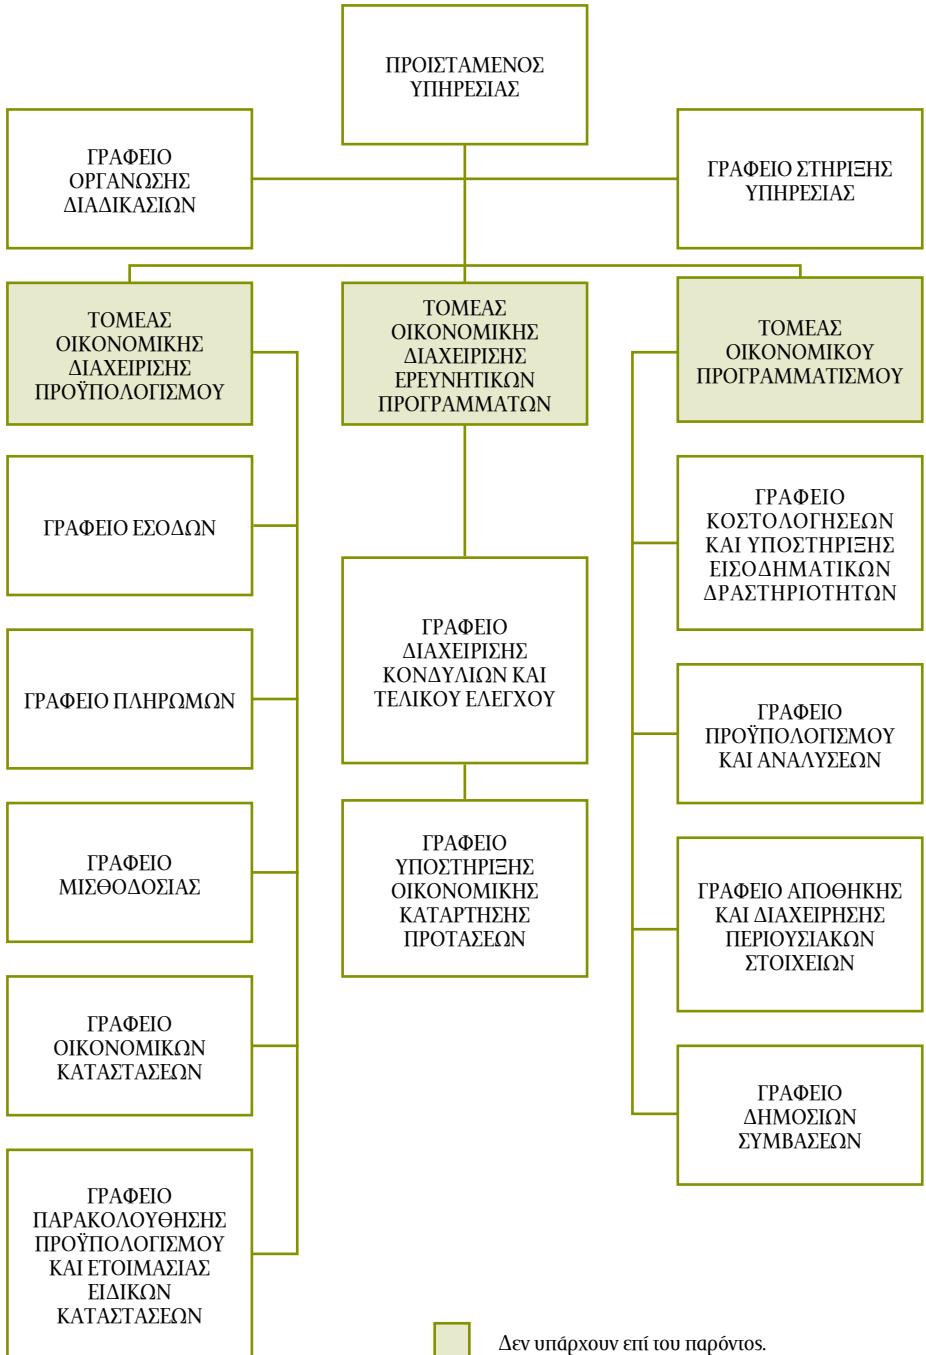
ΠΡΟΙΣΤΑΜΕΝΟΣ ΥΠΗΡΕΣΙΑΣ

ΓΡΑΦΕΙΟ ΟΡΓΑΝΩΣΗΣ ΔΙΑΔΙΚΑΣΙΩΝ

ΓΡΑΦΕΙΟ ΣΤΗΡΙΞΗΣ ΥΠΗΡΕΣΙΑΣ

ΤΟΜΕΑΣ ΟΙΚΟΝΟΜΙΚΗΣ ΔΙΑΧΕΙΡΙΣΗΣ ΠΡΟΫΠΟΛΟΓΙΣΜΟΥ

ΓΡΑΦΕΙΟ ΕΣΟΔΩΝ

ΓΡΑΦΕΙΟ ΠΛΗΡΩΜΩΝ

ΓΡΑΦΕΙΟ ΜΙΣΘΟΔΟΣΙΑΣ

ΓΡΑΦΕΙΟ ΟΙΚΟΝΟΜΙΚΩΝ ΚΑΤΑΣΤΑΣΕΩΝ

ΓΡΑΦΕΙΟ ΠΑΡΑΚΟΛΟΥΘΗΣΗΣ ΠΡΟΫΠΟΛΟΓΙΣΜΟΥ ΚΑΙ ΕΤΟΙΜΑΣΙΑΣ ΕΙΔΙΚΩΝ ΚΑΤΑΣΤΑΣΕΩΝ

ΤΟΜΕΑΣ ΟΙΚΟΝΟΜΙΚΗΣ ΔΙΑΧΕΙΡΙΣΗΣ ΕΡΕΥΝΗΤΙΚΩΝ ΠΡΟΓΡΑΜΜΑΤΩΝ

ΓΡΑΦΕΙΟ ΔΙΑΧΕΙΡΙΣΗΣ ΚΟΝΔΥΛΙΩΝ ΚΑΙ ΤΕΛΙΚΟΥ ΕΛΕΓΧΟΥ

ΓΡΑΦΕΙΟ ΥΠΟΣΤΗΡΙΞΗΣ ΟΙΚΟΝΟΜΙΚΗΣ ΚΑΤΑΡΤΗΣΗΣ ΠΡΟΤΑΣΕΩΝ

ΤΟΜΕΑΣ ΟΙΚΟΝΟΜΙΚΟΥ ΠΡΟΓΡΑΜΜΑΤΙΣΜΟΥ

ΓΡΑΦΕΙΟ ΚΟΣΤΟΛΟΓΗΣΕΩΝ ΚΑΙ ΥΠΟΣΤΗΡΙΞΗΣ ΕΙΣΟΔΗΜΑΤΙΚΩΝ ΔΡΑΣΤΗΡΙΟΤΗΤΩΝ

ΓΡΑΦΕΙΟ ΠΡΟΫΠΟΛΟΓΙΣΜΟΥ ΚΑΙ ΑΝΑΛΥΣΕΩΝ

ΓΡΑΦΕΙΟ ΑΠΟΘΗΚΗΣ ΚΑΙ ΔΙΑΧΕΙΡΗΣΗΣ ΠΕΡΙΟΥΣΙΑΚΩΝ ΣΤΟΙΧΕΙΩΝ

ΓΡΑΦΕΙΟ ΔΗΜΟΣΙΩΝ ΣΥΜΒΑΣΕΩΝ

Δεν υπάρχουν επί του παρόντος.